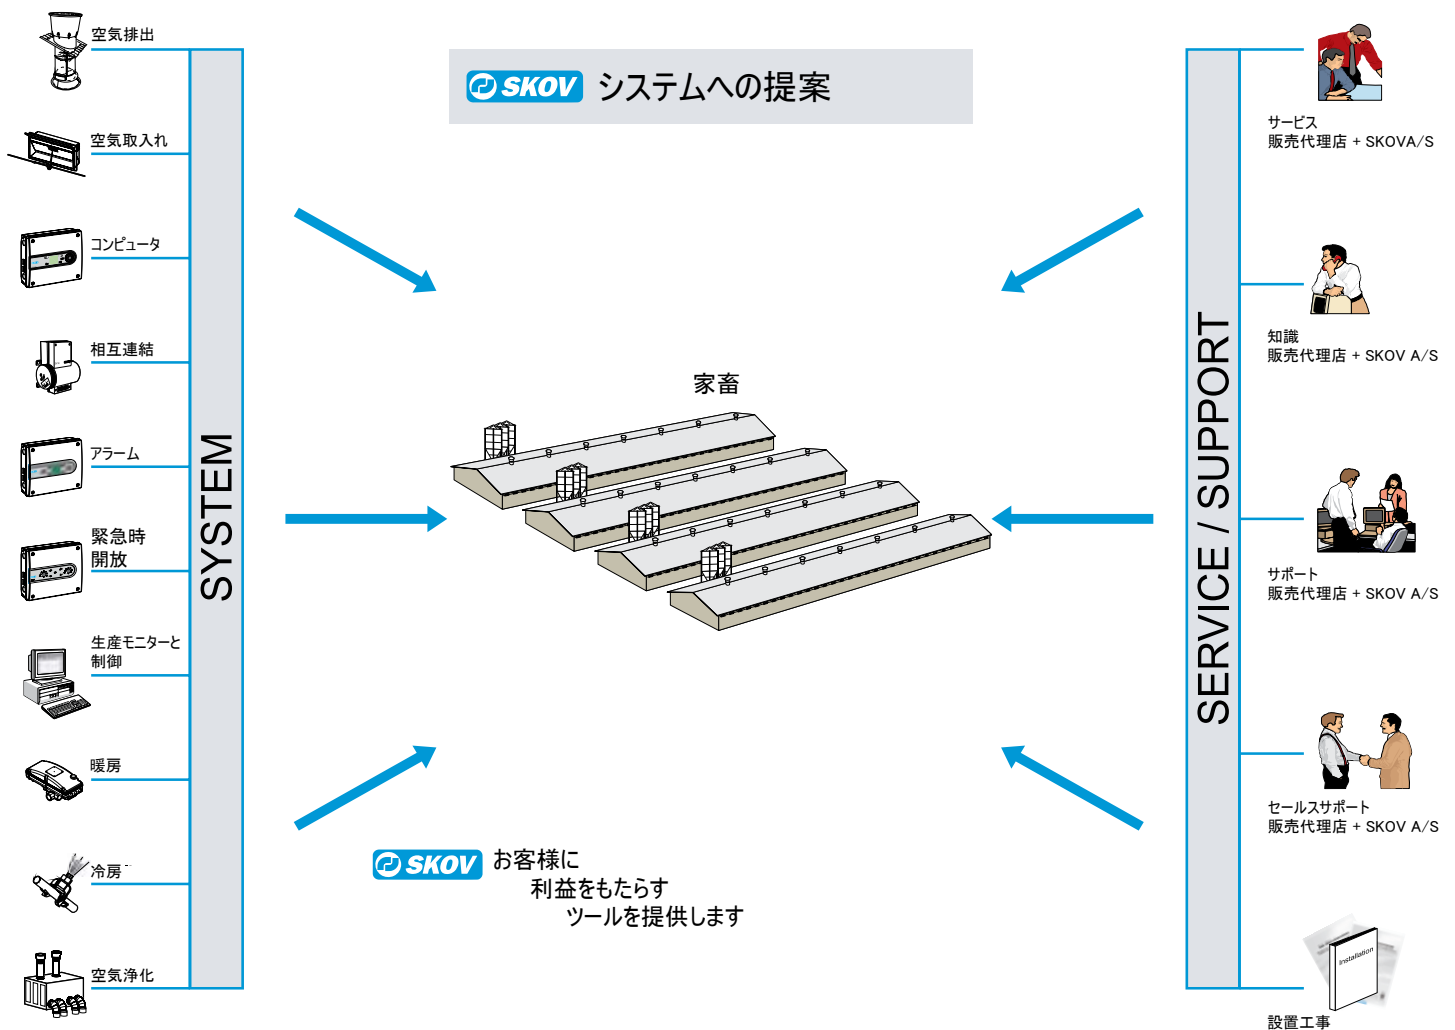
空気排出

空気取入れ

コンピュータ

相互連結

アラーム

緊急時開放

生産モニターと制御

暖房

冷房

空気浄化

SYSTEM

SKOV システムへの提案

家畜

SKOV お客様に
利益をもたらす
ツールを提供します

SERVICE / SUPPORT

サービス
販売代理店 + SKOVA/S

知識
販売代理店 + SKOV A/S

サポート
販売代理店 + SKOV A/S

セールスサポート
販売代理店 + SKOV A/S

Installation

設置工事